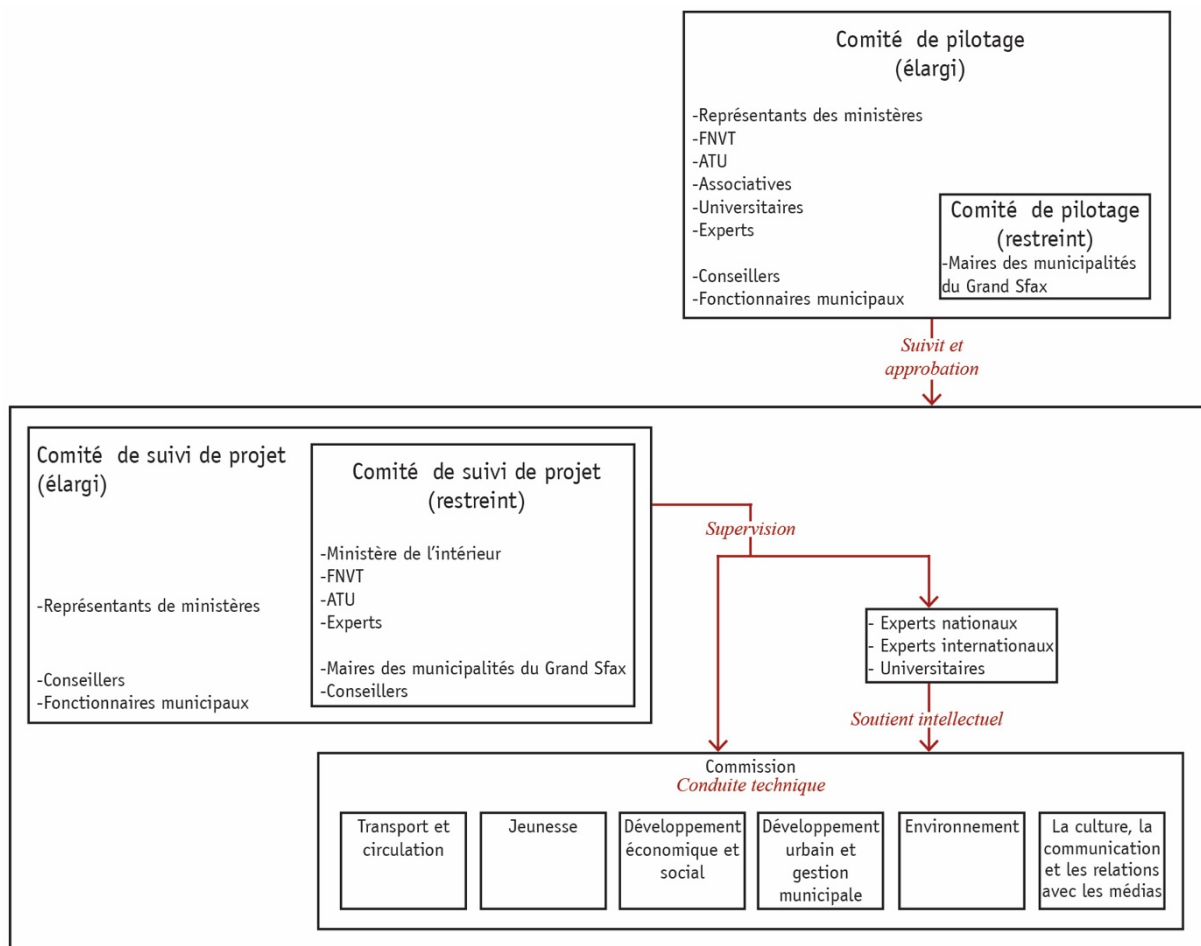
Comité de pilotage
(élargi)

-Représentants des ministères
-FNVT
-ATU
-Associatives
-Universitaires
-Experts

-Conseillers
-Fonctionnaires municipaux

Comité de pilotage
(restreint)
-Maires des municipalités du Grand Sfax

Suivit et approbation

Comité de suivi de projet
(élargi)

-Représentants de ministères

-Conseillers
-Fonctionnaires municipaux

Comité de suivi de projet
(restreint)

-Ministère de l'intérieur
-FNVT
-ATU
-Experts

-Maires des municipalités du Grand Sfax
-Conseillers

Supervision

- Experts nationaux
- Experts internationaux
- Universitaires

Soutient intellectuel

Commission
Conduite technique

Transport et circulation

Jeunesse

Développement économique et social

Développement urbain et gestion municipale

Environnement

La culture, la communication et les relations avec les médias